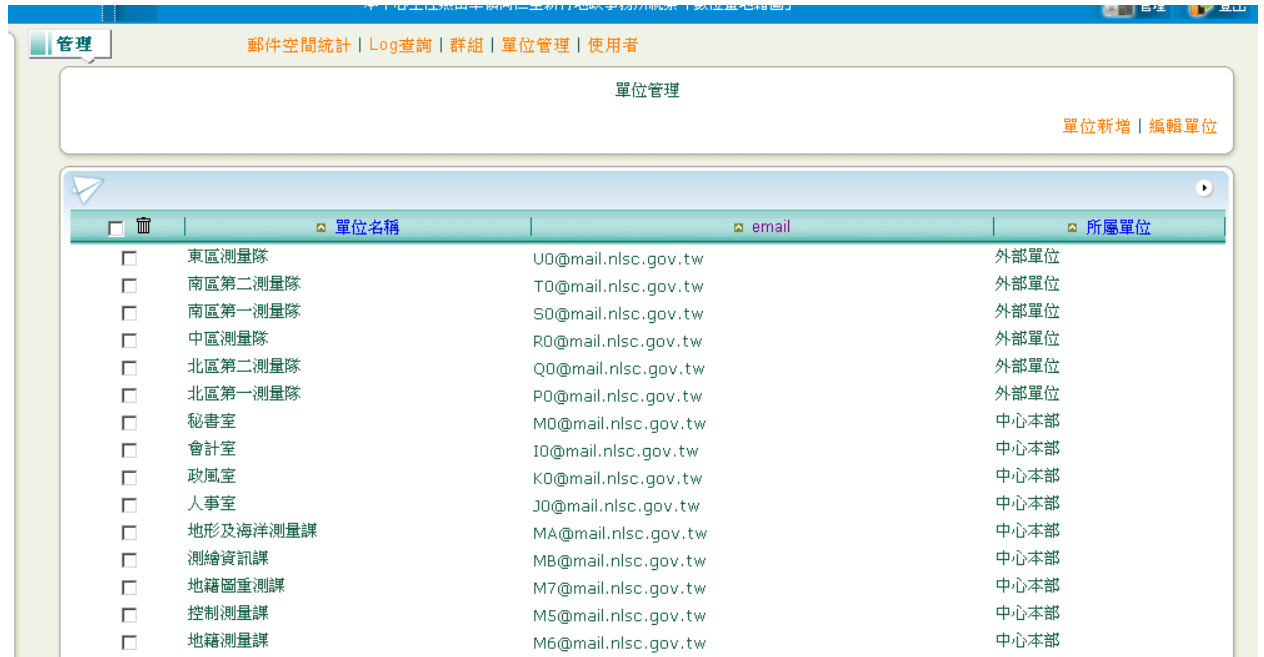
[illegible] 管理 登出

管理

郵件空間統計 | Log查詢 | 群組 | 單位管理 | 使用者

單位管理

單位新增 | 編輯單位

| 單位名稱 | email | 所屬單位 |
|---|---|---|
| 東區測量隊 | U0@mail.nlsc.gov.tw | 外部單位 |
| 南區第二測量隊 | T0@mail.nlsc.gov.tw | 外部單位 |
| 南區第一測量隊 | S0@mail.nlsc.gov.tw | 外部單位 |
| 中區測量隊 | R0@mail.nlsc.gov.tw | 外部單位 |
| 北區第二測量隊 | Q0@mail.nlsc.gov.tw | 外部單位 |
| 北區第一測量隊 | P0@mail.nlsc.gov.tw | 外部單位 |
| 秘書室 | M0@mail.nlsc.gov.tw | 中心本部 |
| 會計室 | I0@mail.nlsc.gov.tw | 中心本部 |
| 政風室 | K0@mail.nlsc.gov.tw | 中心本部 |
| 人事室 | J0@mail.nlsc.gov.tw | 中心本部 |
| 地形及海洋測量課 | MA@mail.nlsc.gov.tw | 中心本部 |
| 測繪資訊課 | MB@mail.nlsc.gov.tw | 中心本部 |
| 地籍圖重測課 | M7@mail.nlsc.gov.tw | 中心本部 |
| 控制測量課 | M5@mail.nlsc.gov.tw | 中心本部 |
| 地籍測量課 | M6@mail.nlsc.gov.tw | 中心本部 |